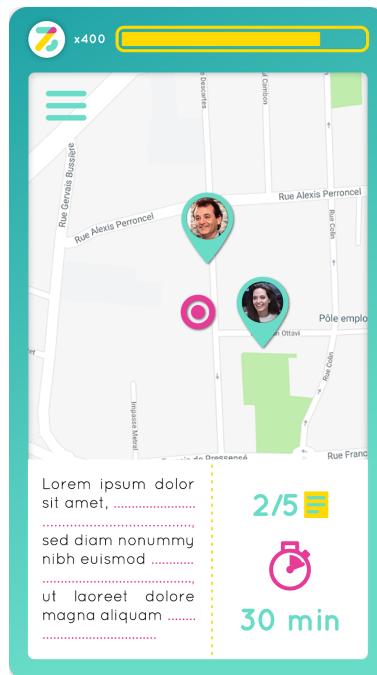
x400

Rue Gervais Bussière
Descartes
ul Cimbon
Rue Alexis Perroncel
Rue Alexis Perroncel
Rue Colin
Pôle emploi
Ottavi
Impasse Métral
Rue Colin
de Pressensé
Rue Franc

Lorem ipsum dolor sit amet, ..................
sed diam nonummy nibh euismod ..........
ut laoreet dolore magna aliquam .........

2/5

30 min